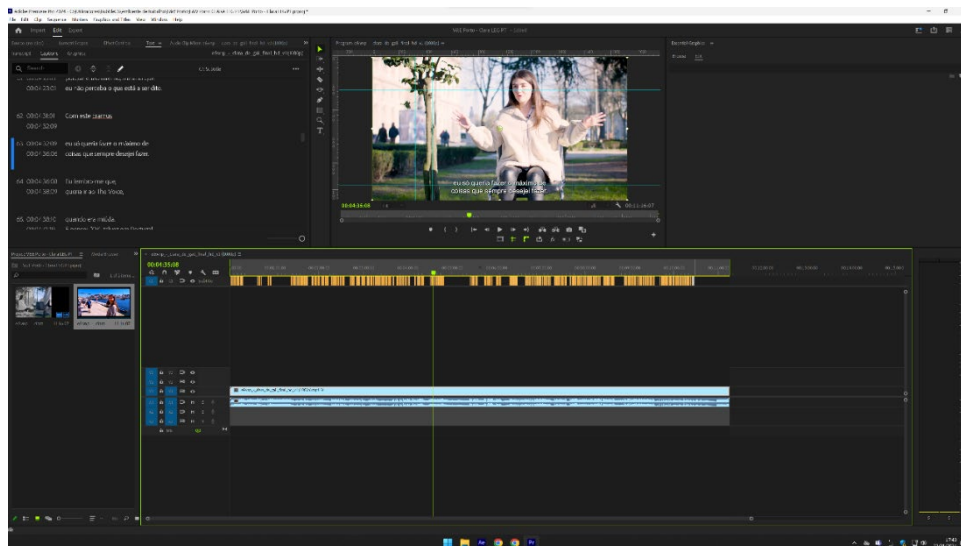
File Edit Clip Sequence Markers Graphics and Titles View Window Help

Import Edit Export

Transcript Captions Graphics

00:04:23:03 eu não percebia o que está a ser dito.

62. 00:04:28:08 Com este quarto
00:04:32:09

63. 00:04:32:09 eu só queria fazer o máximo de
00:04:36:08 coisas que sempre desejei fazer.

64. 00:04:36:08 Eu lembro-me que,
00:04:38:09 quando vi o The Voice,

65. 00:04:38:10 quando era miúda,

eu só queria fazer o máximo de
coisas que sempre desejei fazer.

00:04:34:08

00:04:35:08

Essential Graphics
Browse Edit